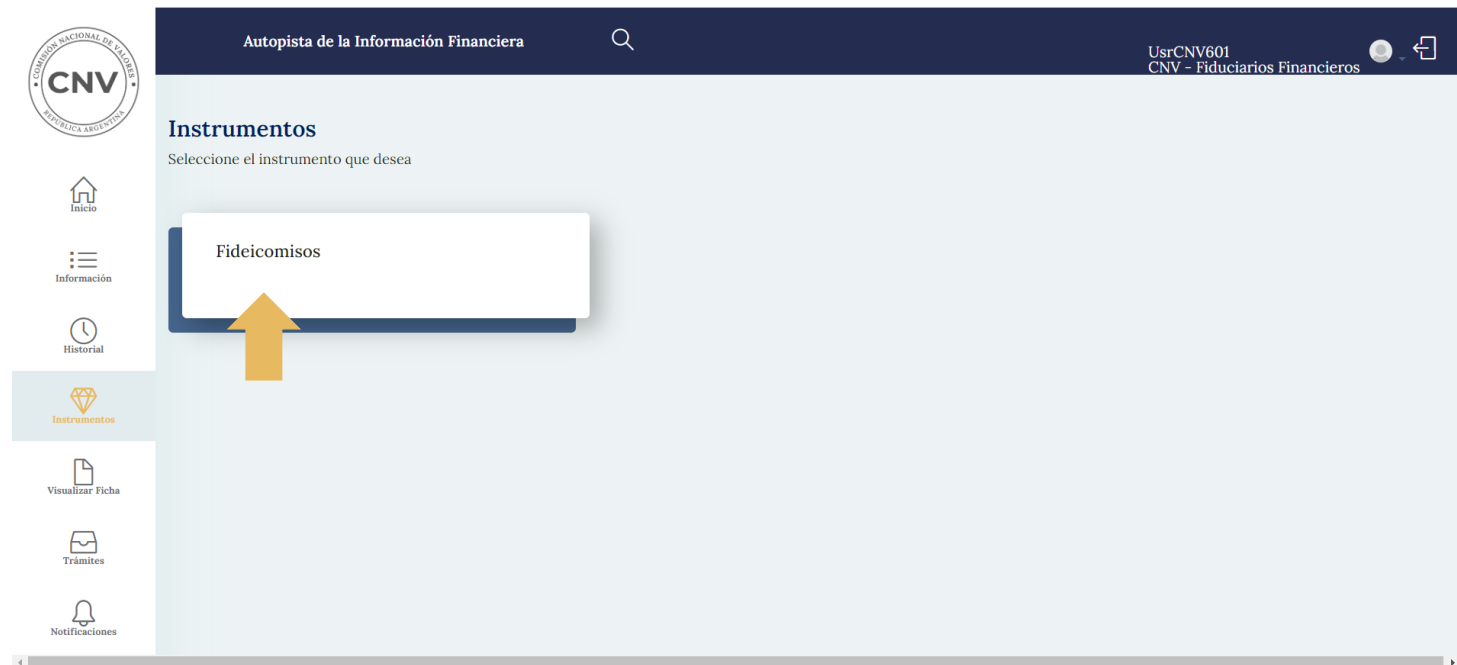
COMISIÓN NACIONAL DE VALORES
CNV
REPÚBLICA ARGENTINA

Inicio
Información
Historial
Instrumentos
Visualizar Ficha
Trámites
Notificaciones

Autopista de la Información Financiera

UsrCNV601
CNV - Fiduciarios Financieros

Instrumentos
Seleccione el instrumento que desea

Fideicomisos